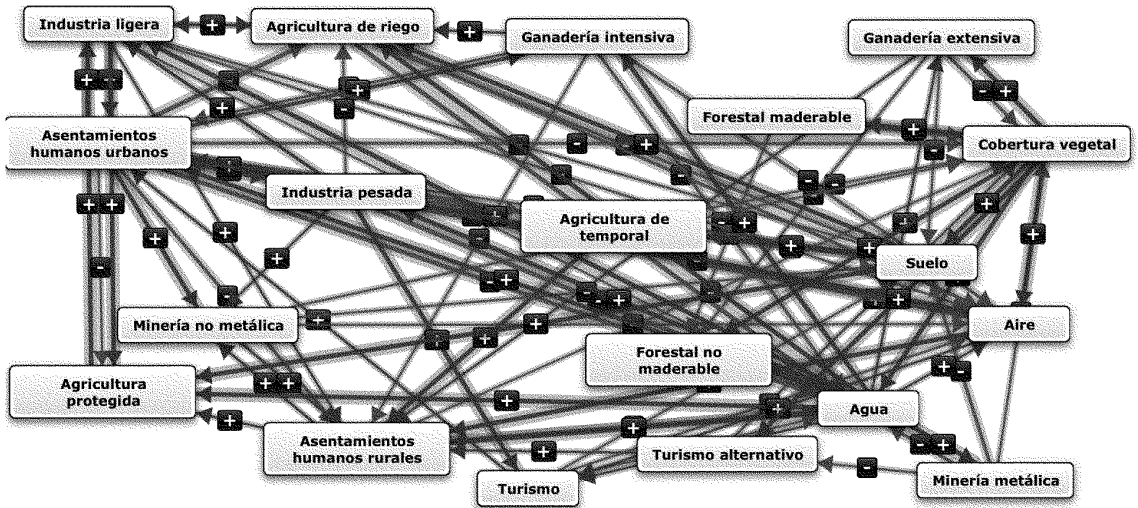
Industria ligera

Agricultura de riego

Ganadería intensiva

Ganadería extensiva

Forestal maderable

Asentamientos humanos urbanos

Cobertura vegetal

Industria pesada

Agricultura de temporal

Suelo

Minería no metálica

Aire

Forestal no maderable

Agricultura protegida

Agua

Asentamientos humanos rurales

Turismo alternativo

Minería metálica

Turismo